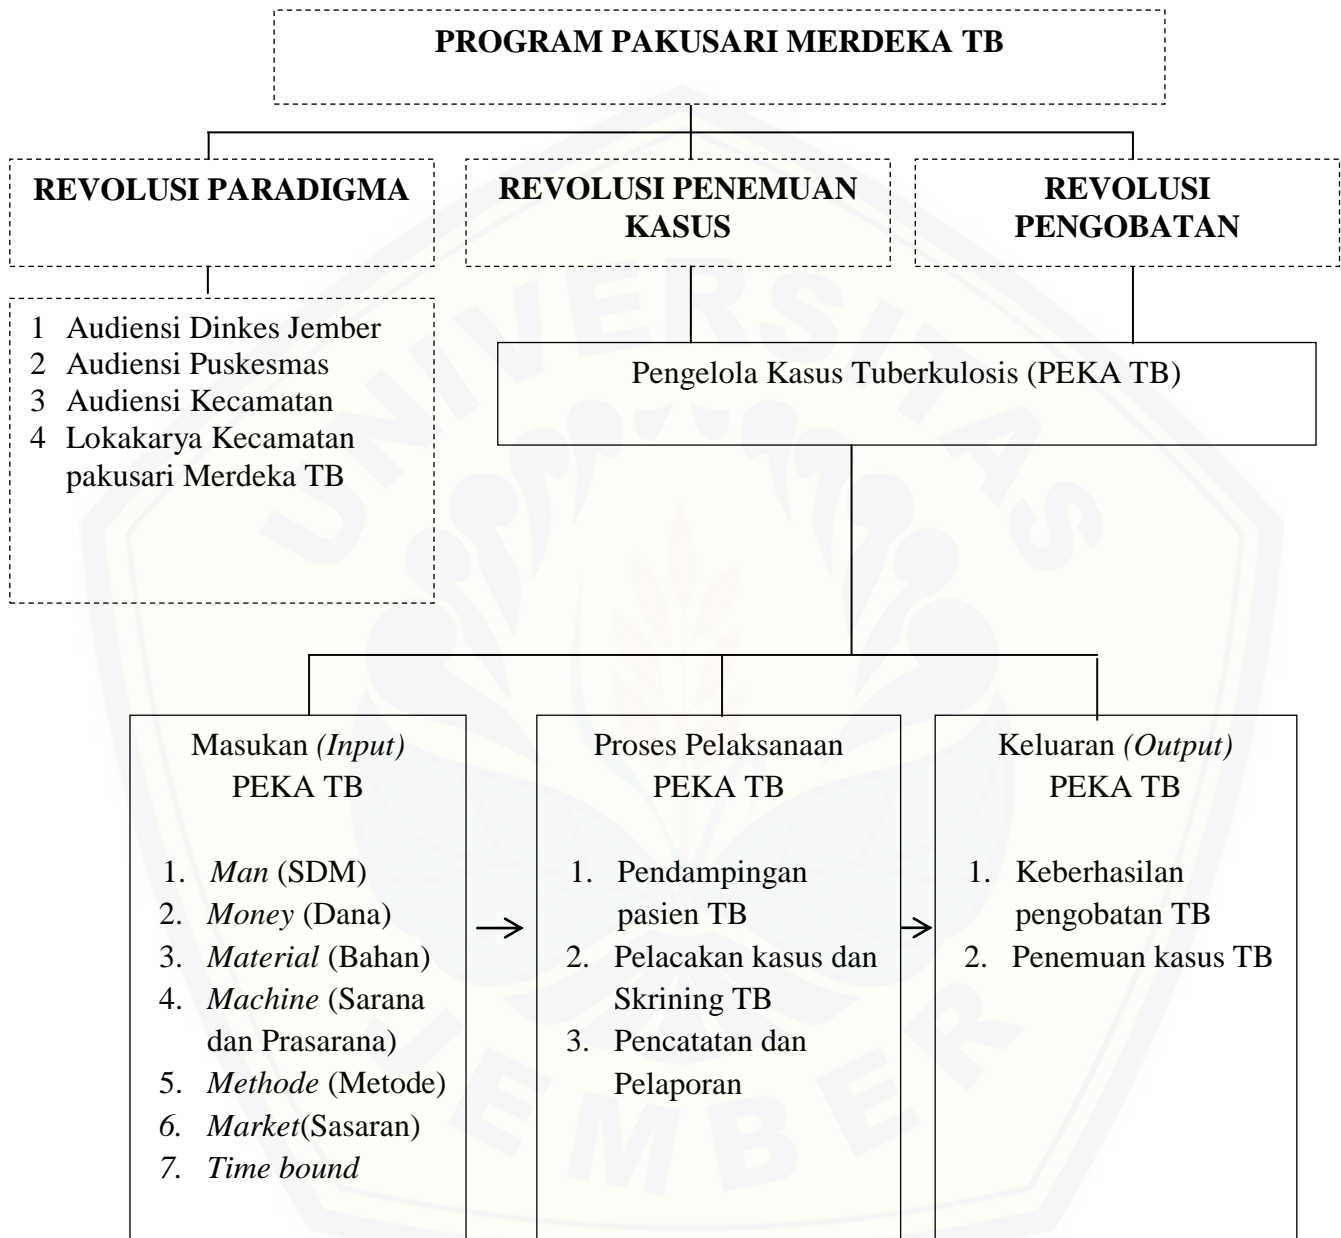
PROGRAM PAKUSARI MERDEKA TB

REVOLUSI PARADIGMA

REVOLUSI PENEMUAN KASUS

REVOLUSI PENGOBATAN

1 Audiensi Dinkes Jember
2 Audiensi Puskesmas
3 Audiensi Kecamatan
4 Lokakarya Kecamatan pakusari Merdeka TB

Pengelola Kasus Tuberkulosis (PEKA TB)

Masukan *(Input)* PEKA TB

1. *Man* (SDM)
2. *Money* (Dana)
3. *Material* (Bahan)
4. *Machine* (Sarana dan Prasarana)
5. *Methode* (Metode)
6. *Market*(Sasaran)
7. *Time bound*

Proses Pelaksanaan PEKA TB

1. Pendampingan pasien TB
2. Pelacakan kasus dan Skrining TB
3. Pencatatan dan Pelaporan

Keluaran *(Output)* PEKA TB

1. Keberhasilan pengobatan TB
2. Penemuan kasus TB